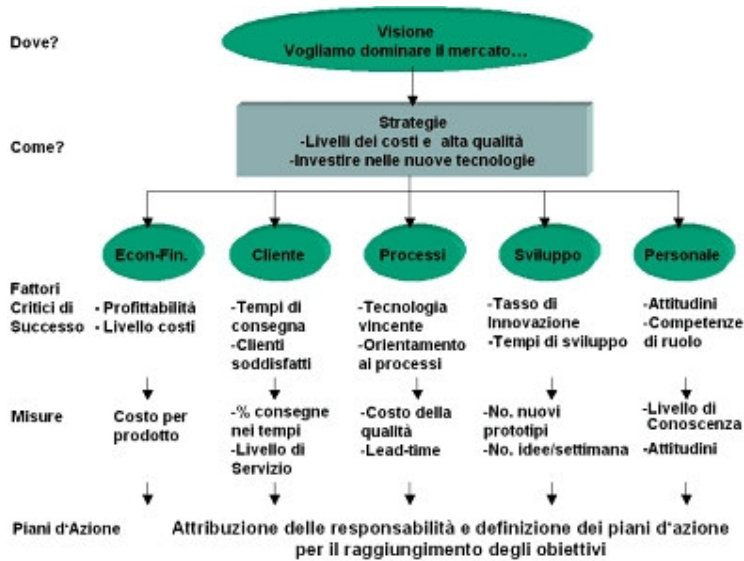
Dove?

Visione
Vogliamo dominare il mercato…

Come?

Strategie
-Livelli dei costi e alta qualità
-Investire nelle nuove tecnologie

Econ-Fin.

Cliente

Processi

Sviluppo

Personale

Fattori Critici di Successo

- Profittabilità
- Livello costi

-Tempi di consegna
-Clienti soddisfatti

-Tecnologia vincente
-Orientamento ai processi

-Tasso di Innovazione
-Tempi di sviluppo

-Attitudini
-Competenze di ruolo

Misure

Costo per prodotto

-% consegne nei tempi
-Livello di Servizio

-Costo della qualità
-Lead-time

-No. nuovi prototipi
-No. idee/settimana

-Livello di Conoscenza
-Attitudini

Piani d'Azione

Attribuzione delle responsabilità e definizione dei piani d'azione per il raggiungimento degli obiettivi